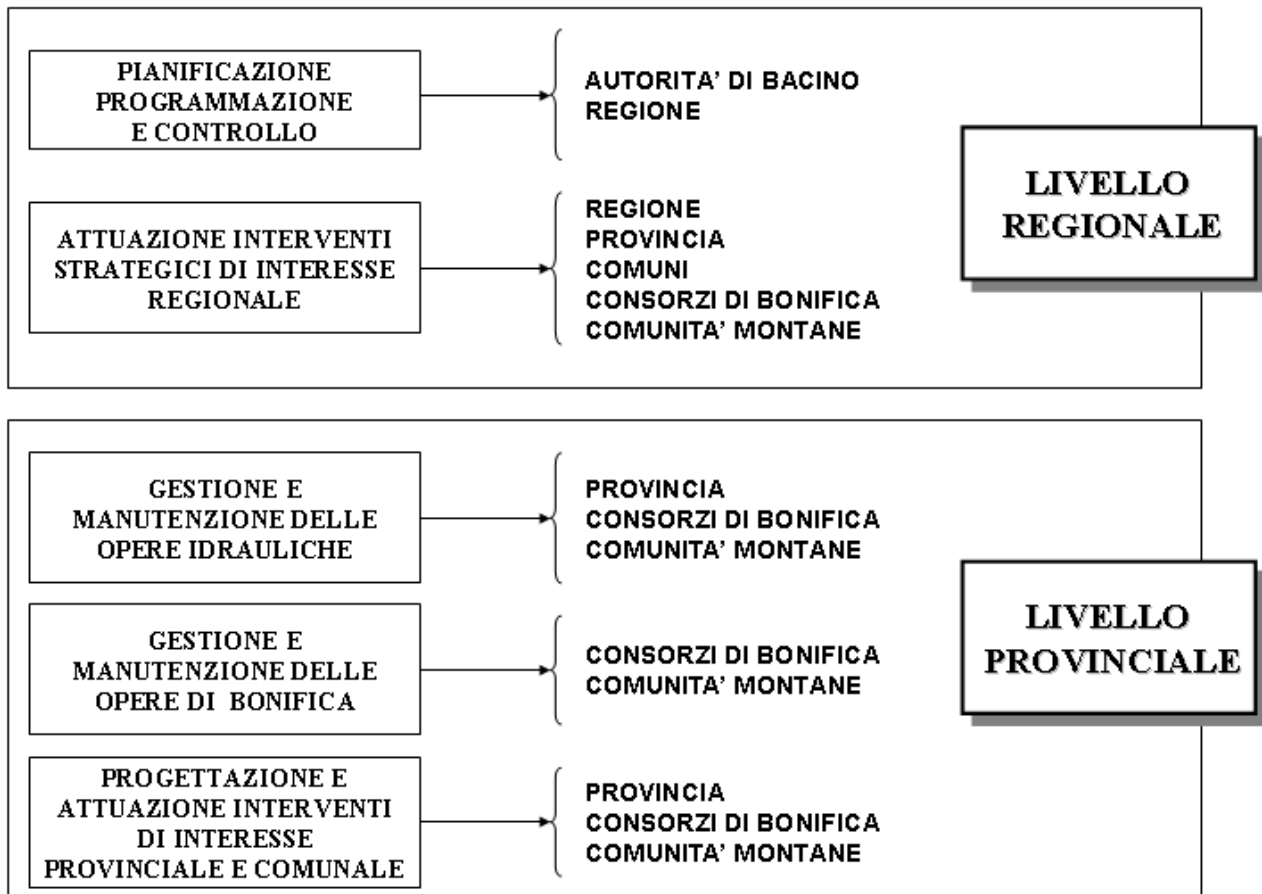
PIANIFICAZIONE PROGRAMMAZIONE E CONTROLLO

AUTORITA' DI BACINO
REGIONE

ATTUAZIONE INTERVENTI STRATEGICI DI INTERESSE REGIONALE

REGIONE
PROVINCIA
COMUNI
CONSORZI DI BONIFICA
COMUNITA' MONTANE

LIVELLO REGIONALE

GESTIONE E MANUTENZIONE DELLE OPERE IDRAULICHE

PROVINCIA
CONSORZI DI BONIFICA
COMUNITA' MONTANE

GESTIONE E MANUTENZIONE DELLE OPERE DI BONIFICA

CONSORZI DI BONIFICA
COMUNITA' MONTANE

PROGETTAZIONE E ATTUAZIONE INTERVENTI DI INTERESSE PROVINCIALE E COMUNALE

PROVINCIA
CONSORZI DI BONIFICA
COMUNITA' MONTANE

LIVELLO PROVINCIALE